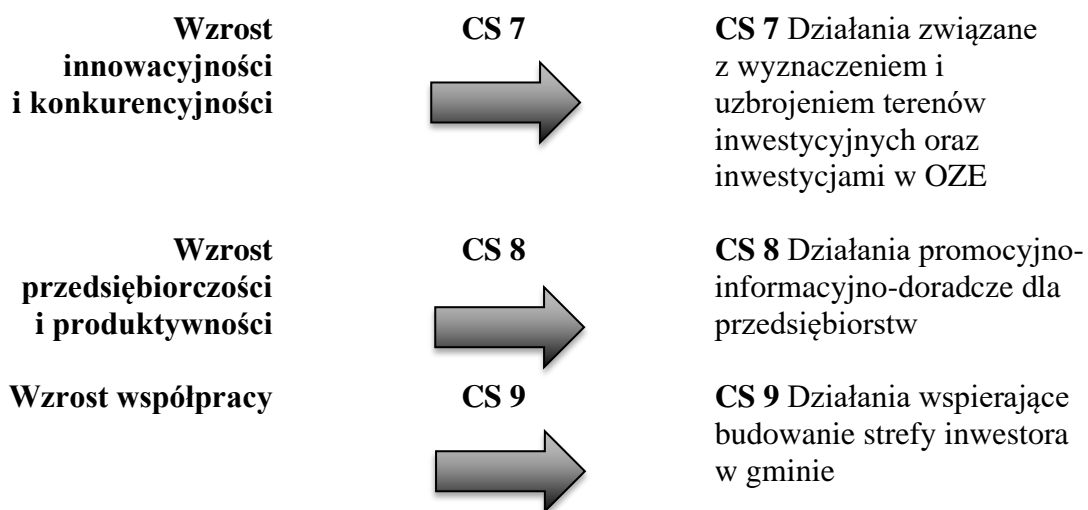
Wzrost innowacyjności i konkurencyjności

CS 7

CS 7 Działania związane z wyznaczeniem i uzbrojeniem terenów inwestycyjnych oraz inwestycjami w OZE

Wzrost przedsiębiorczości i produktywności

CS 8

CS 8 Działania promocyjno-informacyjno-doradcze dla przedsiębiorstw

Wzrost współpracy

CS 9

CS 9 Działania wspierające budowanie strefy inwestora w gminie